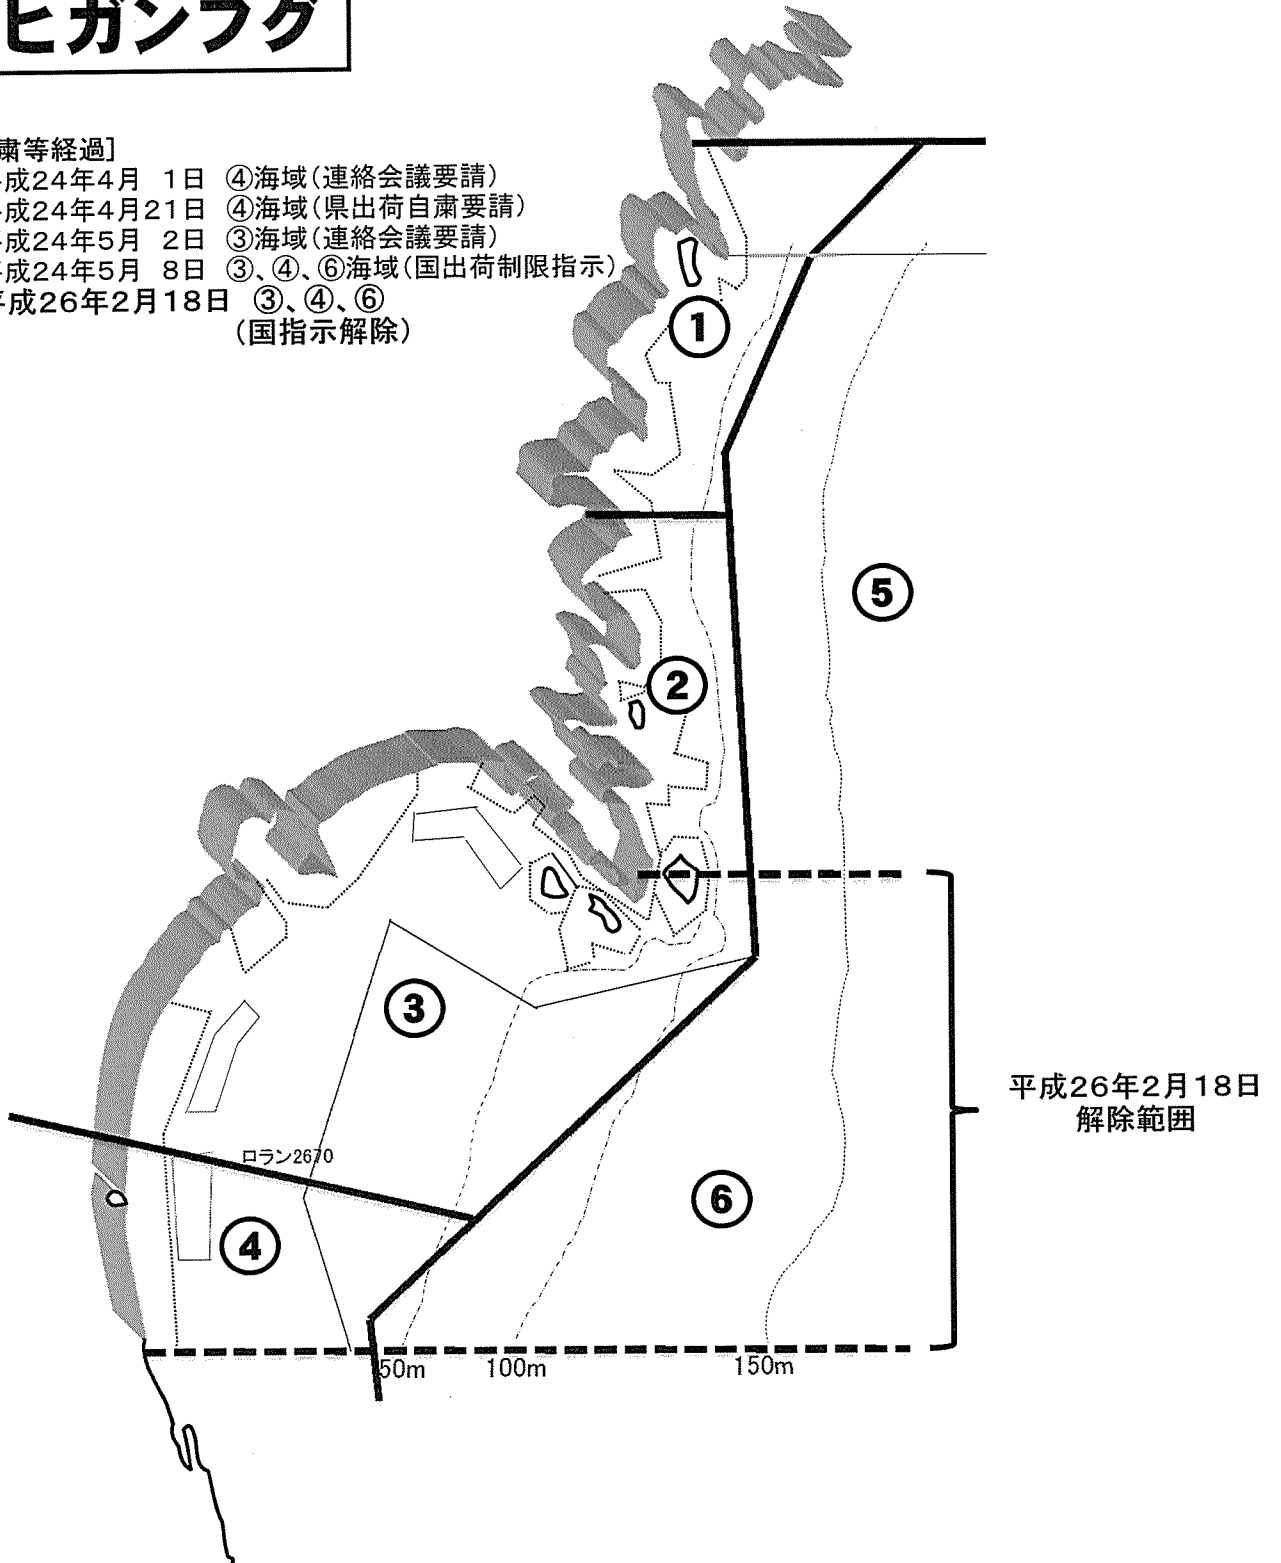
ヒガンフグ

粛等経過]
成24年4月 1日 ④海域(連絡会議要請)
成24年4月21日 ④海域(県出荷自粛要請)
成24年5月 2日 ③海域(連絡会議要請)
成24年5月 8日 ③、④、⑥海域(国出荷制限指示)
平成26年2月18日 ③、④、⑥
(国指示解除)

①
②
⑤
③
平成26年2月18日
解除範囲
ロラン2670
⑥
④
50m 100m 150m